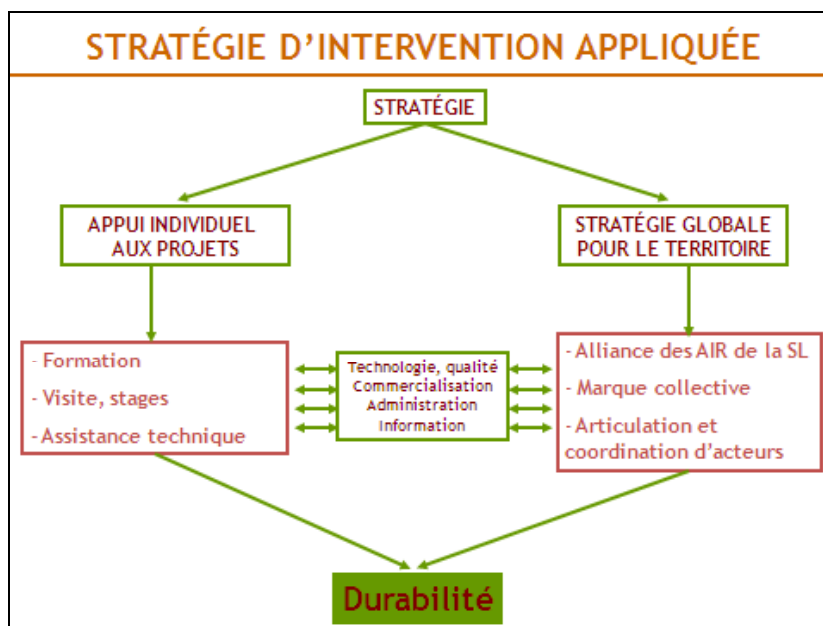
STRATÉGIE D'INTERVENTION APPLIQUÉE

STRATÉGIE

APPUI INDIVIDUEL AUX PROJETS

STRATÉGIE GLOBALE POUR LE TERRITOIRE

- Formation
- Visite, stages
- Assistance technique

Technologie, qualité
Commercialisation
Administration
Information

- Alliance des AIR de la SL
- Marque collective
- Articulation et coordination d'acteurs

Durabilité